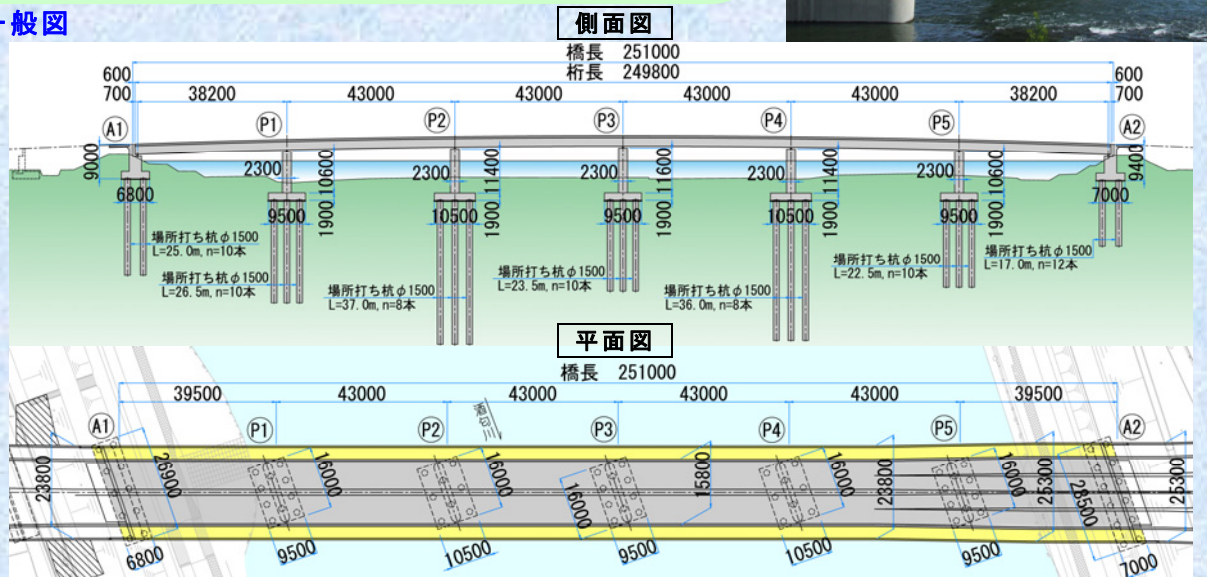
一般図

側面図

橋長 251000
桁長 249800
600
700
38200
43000
43000
43000
43000
38200
600
700
A1
P1
P2
P3
P4
P5
A2
9000
2300
10600
2300
11400
2300
11600
2300
11400
2300
10600
9400
6800
9500
1900
10500
1900
9500
1900
10500
1900
9500
1900
7000
場所打ち杭φ1500 L=25.0m, n=10本
場所打ち杭φ1500 L=26.5m, n=10本
場所打ち杭φ1500 L=37.0m, n=8本
場所打ち杭φ1500 L=23.5m, n=10本
場所打ち杭φ1500 L=36.0m, n=8本
場所打ち杭φ1500 L=22.5m, n=10本
場所打ち杭φ1500 L=17.0m, n=12本

平面図

橋長 251000
39500
43000
43000
43000
43000
39500
A1
P1
P2
P3
P4
P5
A2
23800
26900
16000
16000
16000
15800
16000
23800
16000
25300
28500
25300
6800
9500
10500
9500
10500
9500
7000